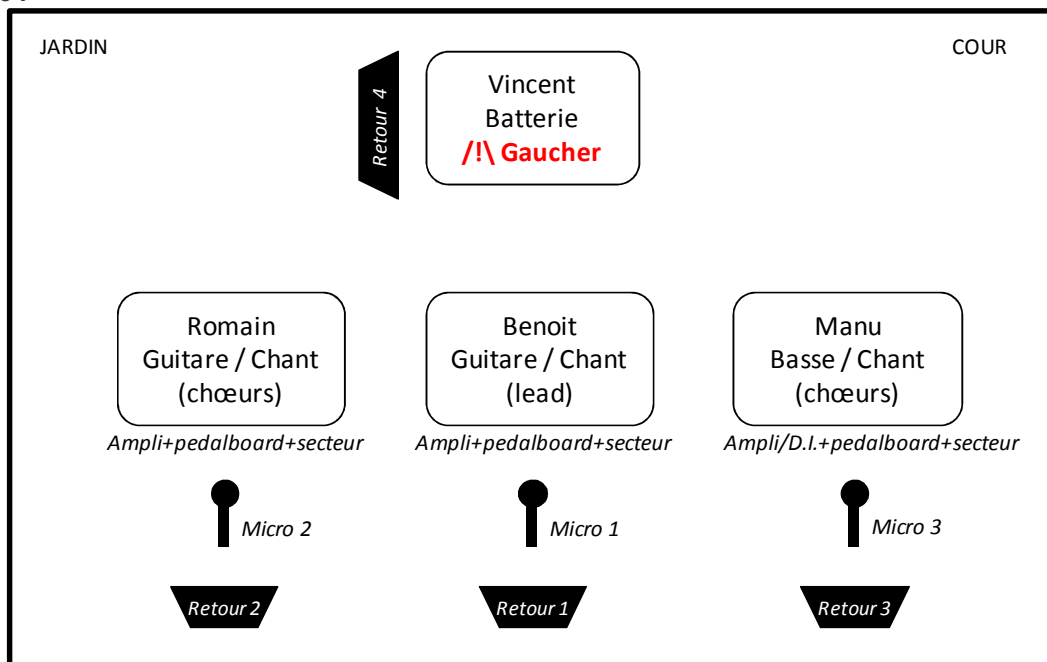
JARDIN

COUR

Retour 4

Vincent
Batterie
/!\ Gaucher

Romain
Guitare / Chant
(chœurs)
Ampli+pedalboard+secteur

Benoit
Guitare / Chant
(lead)
Ampli+pedalboard+secteur

Manu
Basse / Chant
(chœurs)
Ampli/D.I.+pedalboard+secteur

Micro 2

Micro 1

Micro 3

Retour 2

Retour 1

Retour 3